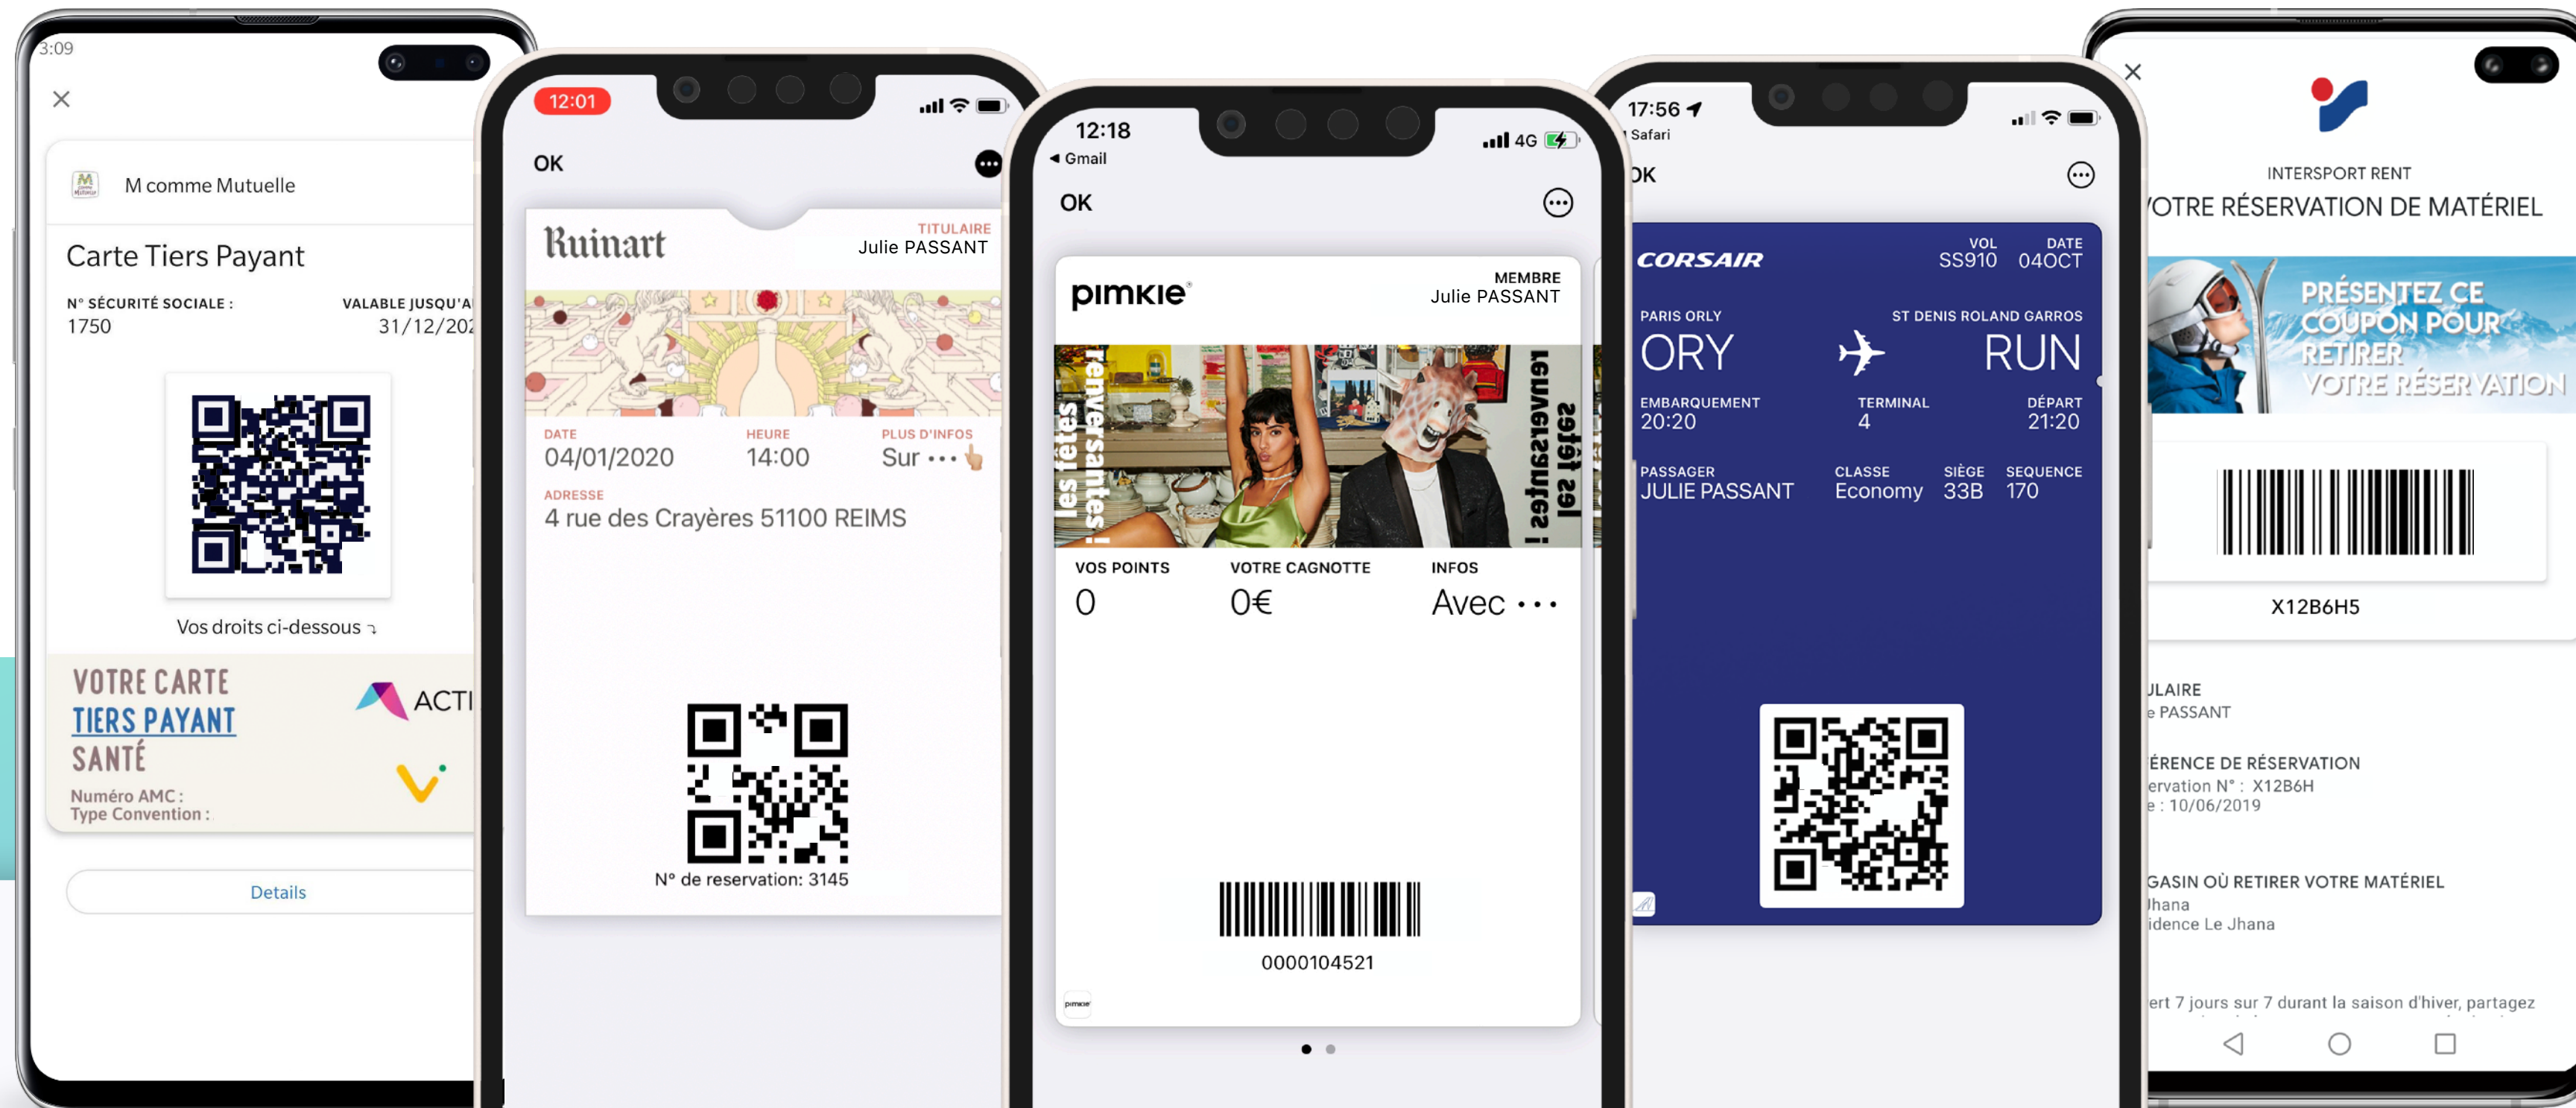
3:09

M comme Mutuelle

Carte Tiers Payant

N° SÉCURITÉ SOCIALE :
1750

VALABLE JUSQU'A
31/12/202

Vos droits ci-dessous

VOTRE CARTE
TIERS PAYANT
SANTÉ

ACTI

Numéro AMC :
Type Convention :

Details

12:01

OK

Ruinart

TITULAIRE
Julie PASSANT

DATE
04/01/2020

HEURE
14:00

PLUS D'INFOS
Sur •••

ADRESSE
4 rue des Crayères 51100 REIMS

N° de reservation: 3145

12:18
◀ Gmail
4G

OK

pimkie

MEMBRE
Julie PASSANT

les fêtes renversantes !

VOS POINTS
0

VOTRE CAGNOTTE
0€

INFOS
Avec •••

0000104521

17:56
Safari

OK

CORSAIR

VOL
SS910

DATE
04OCT

PARIS ORLY
ORY

ST DENIS ROLAND GARROS
RUN

EMBARQUEMENT
20:20

TERMINAL
4

DÉPART
21:20

PASSAGER
JULIE PASSANT

CLASSE
Economy

SIÈGE
33B

SEQUENCE
170

INTERSPORT RENT
VOTRE RÉSERVATION DE MATÉRIEL

PRÉSENTEZ CE COUPON POUR RETIRER VOTRE RÉSERVATION

X12B6H5

ULAIRE
e PASSANT

ÉRENCE DE RÉSERVATION
ervation N° : X12B6H
e : 10/06/2019

GASIN OÙ RETIRER VOTRE MATÉRIEL
Jhana
idence Le Jhana

ert 7 jours sur 7 durant la saison d'hiver, partagez